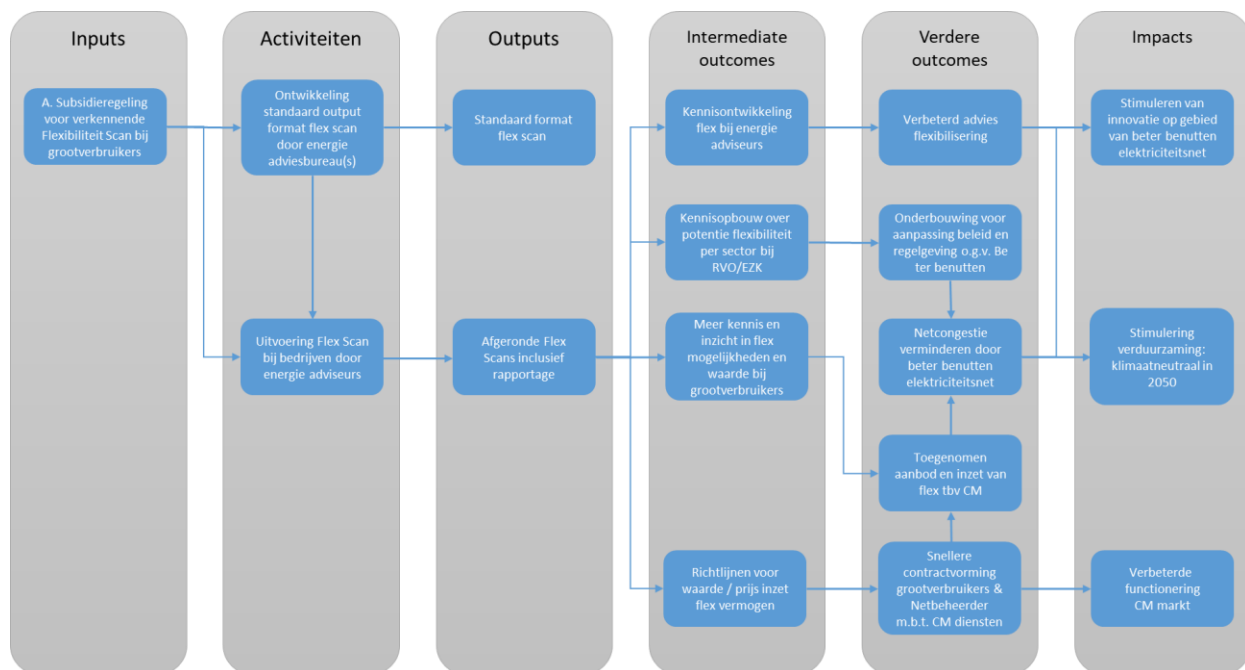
Inputs

A. Subsidieregeling voor verkennende Flexibiliteit Scan bij grootverbruikers

Activiteiten

Ontwikkeling standaard output format flex scan door energie adviesbureau(s)

Uitvoering Flex Scan bij bedrijven door energie adviseurs

Outputs

Standaard format flex scan

Afgeronde Flex Scans inclusief rapportage

Intermediate outcomes

Kennisontwikkeling flex bij energie adviseurs

Kennisopbouw over potentie flexibiliteit per sector bij RVO/EZK

Meer kennis en inzicht in flex mogelijkheden en waarde bij grootverbruikers

Richtlijnen voor waarde / prijs inzet flex vermogen

Verdere outcomes

Verbeterd advies flexibilisering

Onderbouwing voor aanpassing beleid en regelgeving o.g.v. Beter benutten

Netcongestie verminderen door beter benutten elektriciteitsnet

Toegenomen aanbod en inzet van flex tbv CM

Snellere contractvorming grootverbruikers & Netbeheerder m.b.t. CM diensten

Impacts

Stimuleren van innovatie op gebied van beter benutten elektriciteitsnet

Stimulering verduurzaming: klimaatneutraal in 2050

Verbeterde functionering CM markt